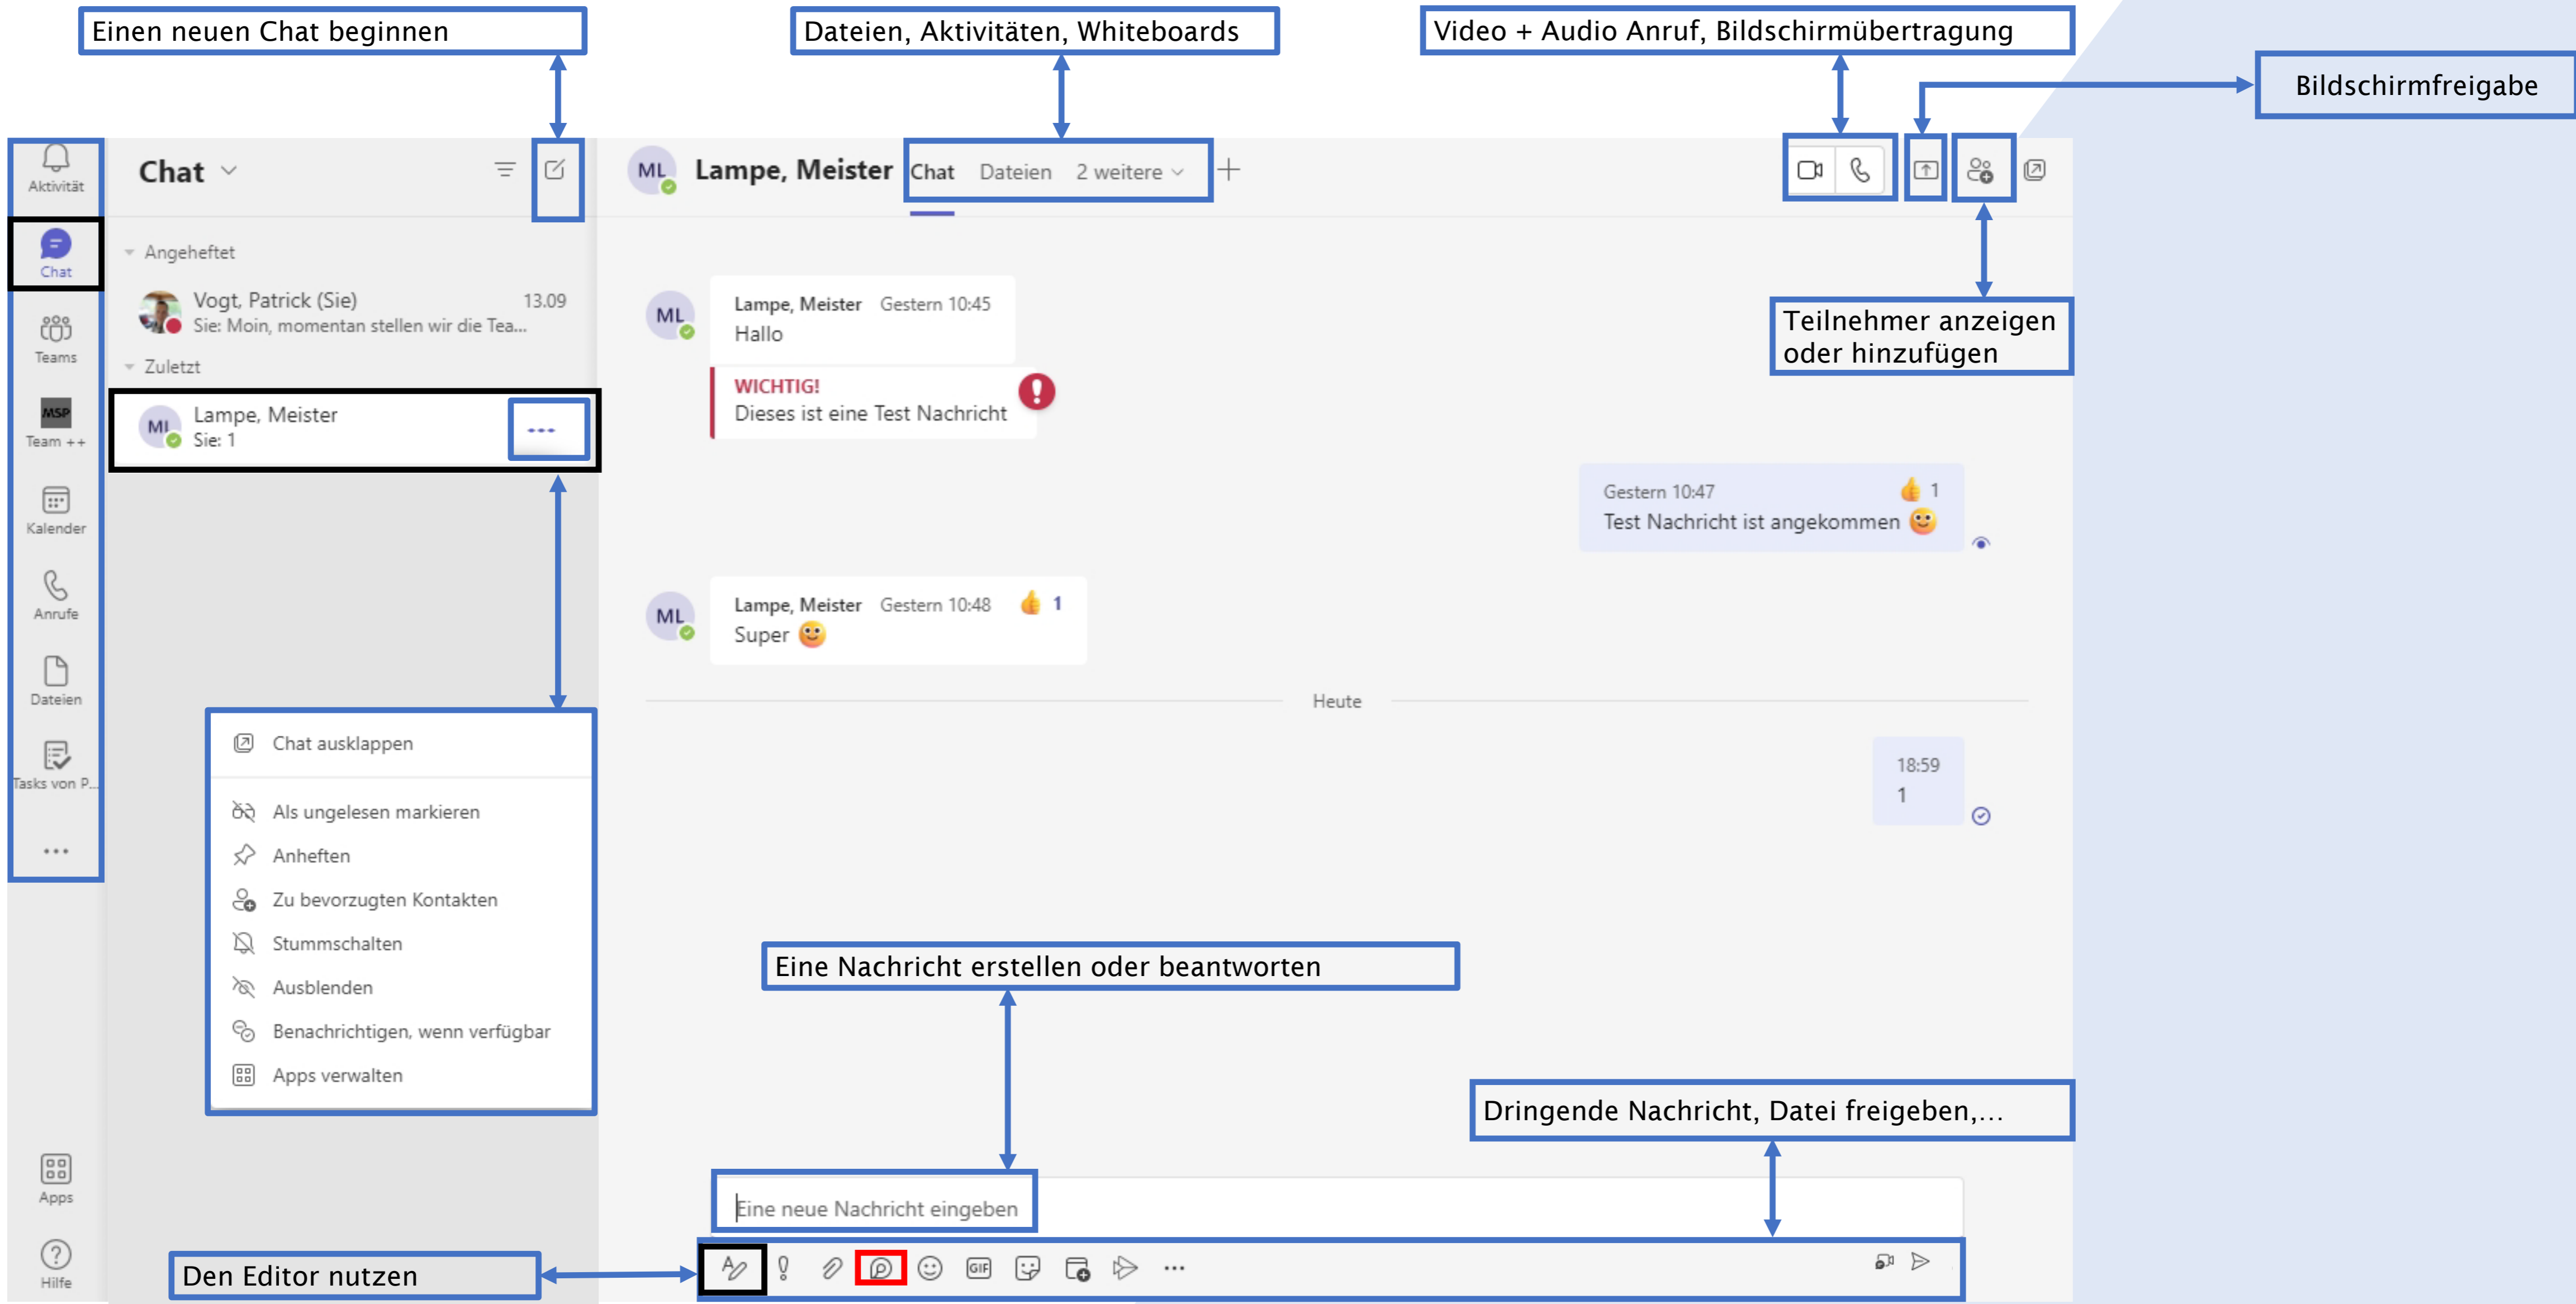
Einen neuen Chat beginnen

Dateien, Aktivitäten, Whiteboards

Video + Audio Anruf, Bildschirmübertragung

Bildschirmfreigabe

Aktivität

Chat

Teams

Team ++

Kalender

Anrufe

Dateien

Tasks von P...

...

Apps

Hilfe

Chat

Angeheftet

Vogt, Patrick (Sie) 13.09
Sie: Moin, momentan stellen wir die Tea...

Zuletzt

Lampe, Meister
Sie: 1

...

ML Lampe, Meister Chat Dateien 2 weitere +

Teilnehmer anzeigen oder hinzufügen

Lampe, Meister Gestern 10:45
Hallo

WICHTIG!
Dieses ist eine Test Nachricht

Gestern 10:47 1
Test Nachricht ist angekommen

Lampe, Meister Gestern 10:48 1
Super

Heute

18:59
1

Chat ausklappen

Als ungelesen markieren

Anheften

Zu bevorzugten Kontakten

Stummschalten

Ausblenden

Benachrichtigen, wenn verfügbar

Apps verwalten

Eine Nachricht erstellen oder beantworten

Dringende Nachricht, Datei freigeben,...

Eine neue Nachricht eingeben

Den Editor nutzen